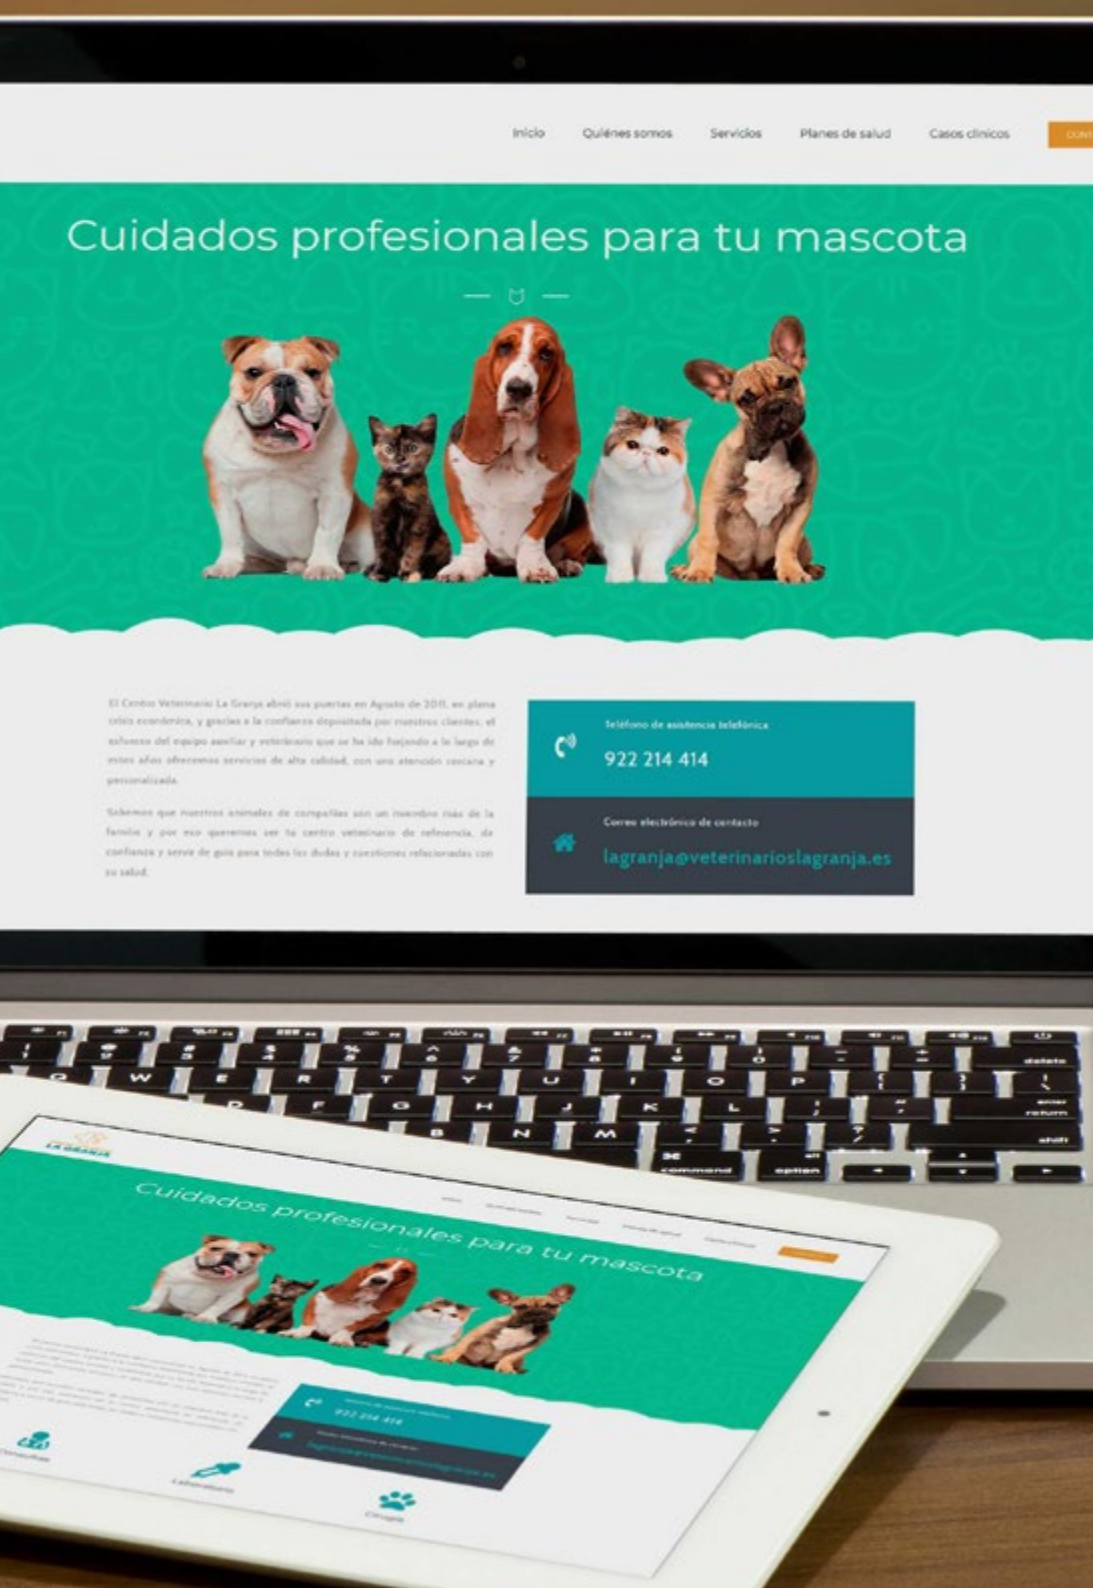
Inicio Quiénes somos Servicios Planes de salud Casos clínicos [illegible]

Cuidados profesionales para tu mascota

El Centro Veterinario La Granja abrió sus puertas en Agosto de 2011, en plena crisis económica, y gracias a la confianza depositada por nuestros clientes, el esfuerzo del equipo auxiliar y veterinario que se ha ido forjando a lo largo de estos años ofrecemos servicios de alta calidad, con una atención cercana y personalizada.

Sabemos que nuestros animales de compañía son un miembro más de la familia y por eso queremos ser tu centro veterinario de referencia, de confianza y servir de guía para todas las dudas y cuestiones relacionadas con su salud.

Teléfono de asistencia telefónica
922 214 414

Correo electrónico de contacto
lagranja@veterinarioslagranja.es

LA GRANJA

Cuidados profesionales para tu mascota

922 214 414

Consultas
Laboratorio
Cirugía